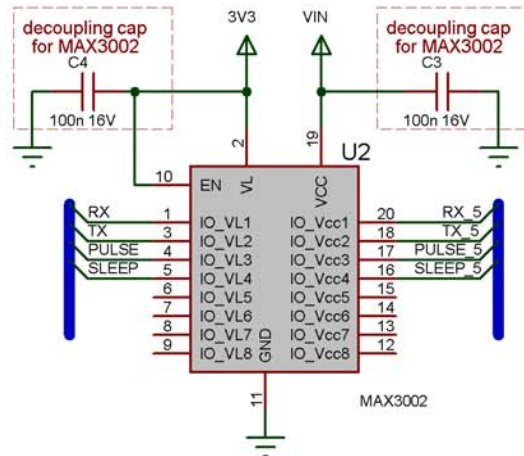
decoupling cap for MAX3002

C4

100n 16V

3V3

VIN

decoupling cap for MAX3002

C3

100n 16V

2

19

U2

10

EN

VL

VCC

RX

TX

PULSE

SLEEP

1

3

4

5

6

7

8

9

IO_VL1

IO_VL2

IO_VL3

IO_VL4

IO_VL5

IO_VL6

IO_VL7

IO_VL8

GND

IO_Vcc1

IO_Vcc2

IO_Vcc3

IO_Vcc4

IO_Vcc5

IO_Vcc6

IO_Vcc7

IO_Vcc8

20

18

17

16

15

14

13

12

RX_5

TX_5

PULSE_5

SLEEP_5

11

MAX3002